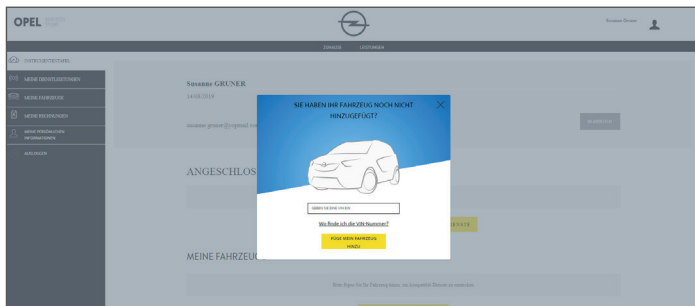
OPEL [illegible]

Susanne Gruner

ZAHLUNG LEISTUNGEN

STEUERUNGSTAFEL

MEINE DIENSTLEISTUNGEN

MEINE FAHRZEUGE

MEINE RECHNUNGEN

MEINE PERSÖNLICHEN INFORMATIONEN

AUSLOGGEN

Susanne GRUNER

14/08/2019

susanne.gruner@gmail.com

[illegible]

ANGESCHLOS

MEINE FAHRZEUG

SIE HABEN IHR FAHRZEUG NOCH NICHT HINZUGEFÜGT?

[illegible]

Wo finde ich die VIN-Nummer?

FÜGE MEIN FAHRZEUG HINZU

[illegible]